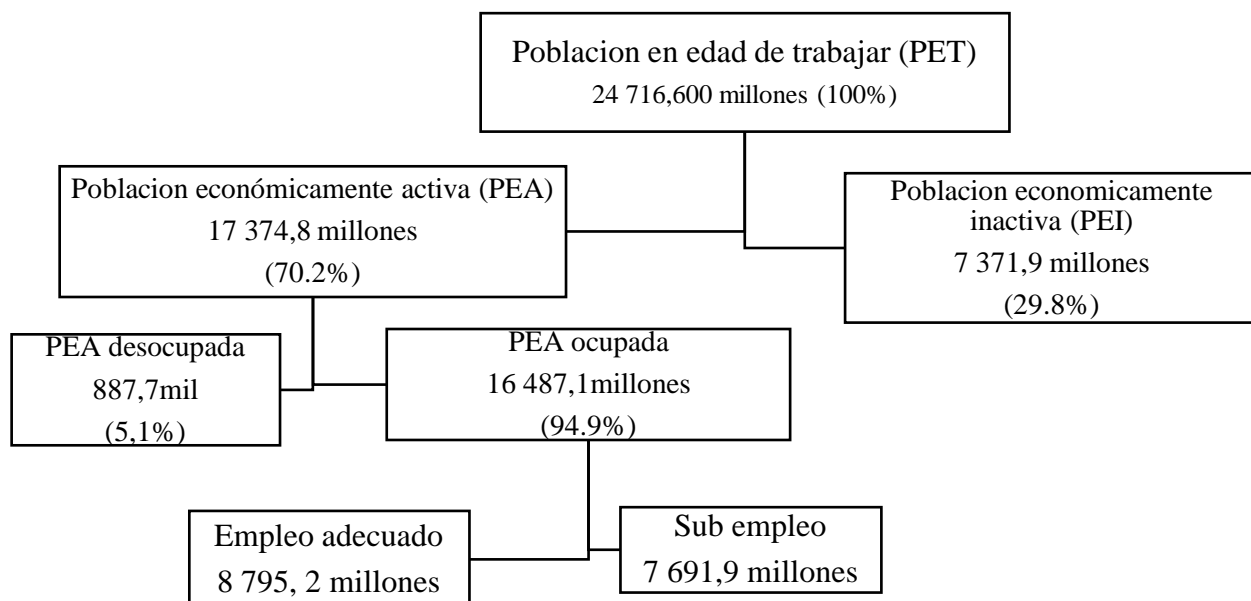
Poblacion en edad de trabajar (PET)
24 716,600 millones (100%)

Poblacion económicamente activa (PEA)
17 374,8 millones
(70.2%)

Poblacion economicamente inactiva (PEI)
7 371,9 millones
(29.8%)

PEA desocupada
887,7mil
(5,1%)

PEA ocupada
16 487,1millones
(94.9%)

Empleo adecuado
8 795, 2 millones

Sub empleo
7 691,9 millones